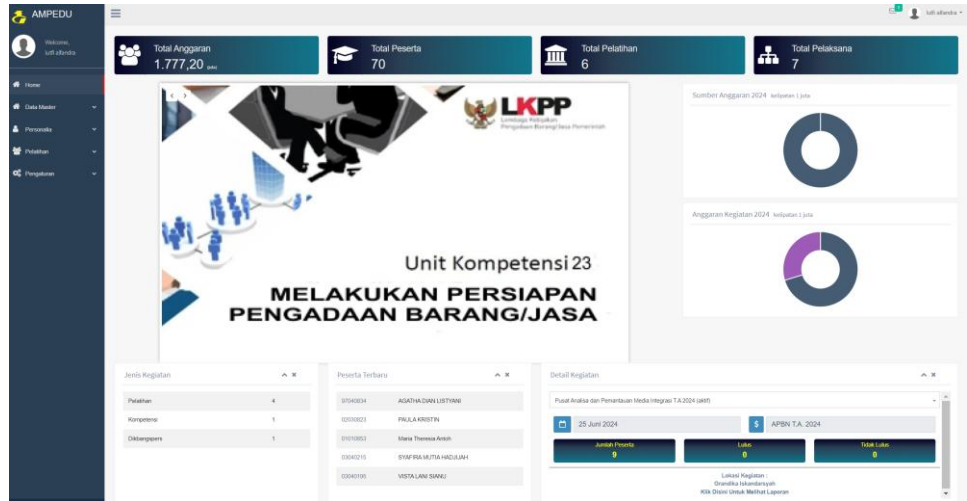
AMPEDU

Welcome, lutfi alfandra

Home
Data Master
Personalia
Pelatihan
Pengaturan

lutfi alfandra

Total Anggaran
1.777,20 (jt)

Total Peserta
70

Total Pelatihan
6

Total Pelaksana
7

LKPP
Lembaga Kebijakan Pengadaan Barang/Jasa Pemerintah

Unit Kompetensi 23

MELAKUKAN PERSIAPAN PENGADAAN BARANG/JASA

Sumber Anggaran 2024 kelipatan 1 juta

Anggaran Kegiatan 2024 kelipatan 1 juta

Jenis Kegiatan

| | |
|---|---|
| Pelatihan | 4 |
| Kompetensi | 1 |
| Dikbangspers | 1 |

Peserta Terbaru

| | |
|---|---|
| 97040834 | AGATHA DIAN LISTYANI |
| 02050823 | PAULA KRISTIN |
| 01010852 | Maria Theresia Anioh |
| 03040210 | SYAFIRA MUTIA HADJIJAH |
| 03040195 | VISTA LANI SIANU |

Detail Kegiatan

Pusat Analisa dan Pemantauan Media Integrasi T.A 2024 (aktif)

25 Juni 2024

APBN T.A. 2024

Jumlah Peserta
9

Lulus
0

Tidak Lulus
0

Lokasi Kegiatan :
Grandika Iskandarsyah
Klik Disini Untuk Melihat Laporan